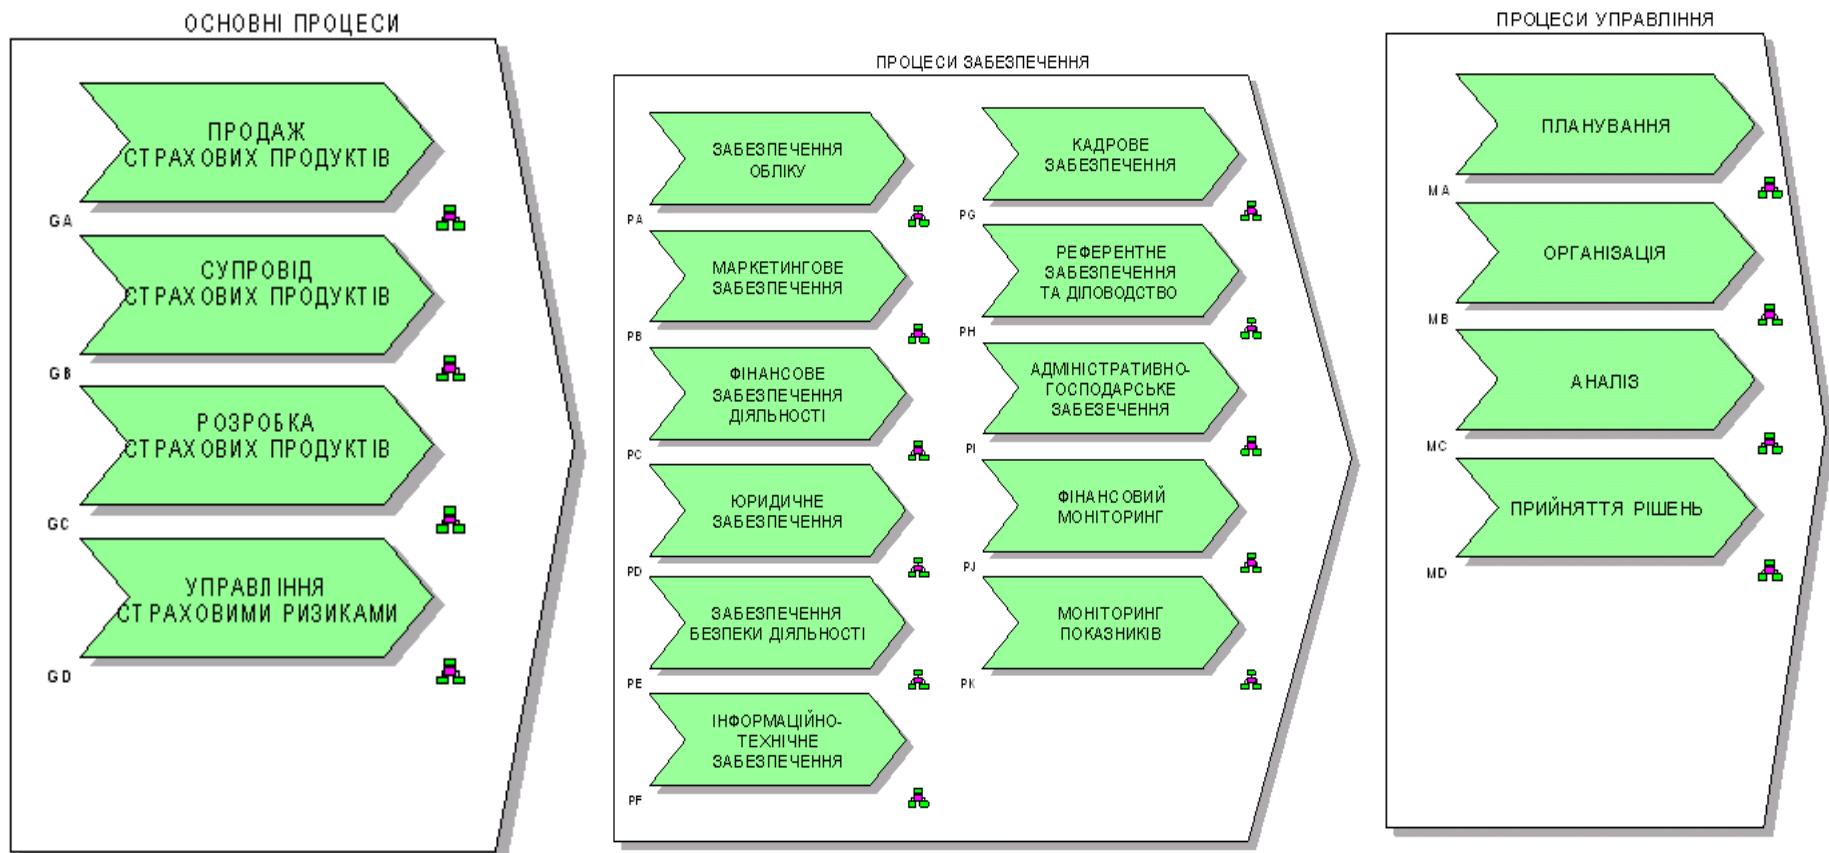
ОСНОВНІ ПРОЦЕСИ

ПРОДАЖ СТРАХОВИХ ПРОДУКТІВ
GA

СУПРОВІД СТРАХОВИХ ПРОДУКТІВ
GB

РОЗРОБКА СТРАХОВИХ ПРОДУКТІВ
GC

УПРАВЛІННЯ СТРАХОВИМИ РИЗИКАМИ
GD

ПРОЦЕСИ ЗАБЕЗПЕЧЕННЯ

ЗАБЕЗПЕЧЕННЯ ОБЛІКУ
PA

МАРКЕТИНГОВЕ ЗАБЕЗПЕЧЕННЯ
PB

ФІНАНСОВЕ ЗАБЕЗПЕЧЕННЯ ДІЯЛЬНОСТІ
PC

ЮРИДИЧНЕ ЗАБЕЗПЕЧЕННЯ
PD

ЗАБЕЗПЕЧЕННЯ БЕЗПЕКИ ДІЯЛЬНОСТІ
PE

ІНФОРМАЦІЙНО-ТЕХНІЧНЕ ЗАБЕЗПЕЧЕННЯ
PF

КАДРОВЕ ЗАБЕЗПЕЧЕННЯ
PG

РЕФЕРЕНТНЕ ЗАБЕЗПЕЧЕННЯ ТА ДІЛОВОДСТВО
PH

АДМІНІСТРАТИВНО-ГОСПОДАРСЬКЕ ЗАБЕЗЕЧЕННЯ
PI

ФІНАНСОВИЙ МОНІТОРИНГ
PJ

МОНІТОРИНГ ПОКАЗНИКІВ
PK

ПРОЦЕСИ УПРАВЛІННЯ

ПЛАНУВАННЯ
MA

ОРГАНІЗАЦІЯ
MB

АНАЛІЗ
MC

ПРИЙНЯТТЯ РІШЕНЬ
MD